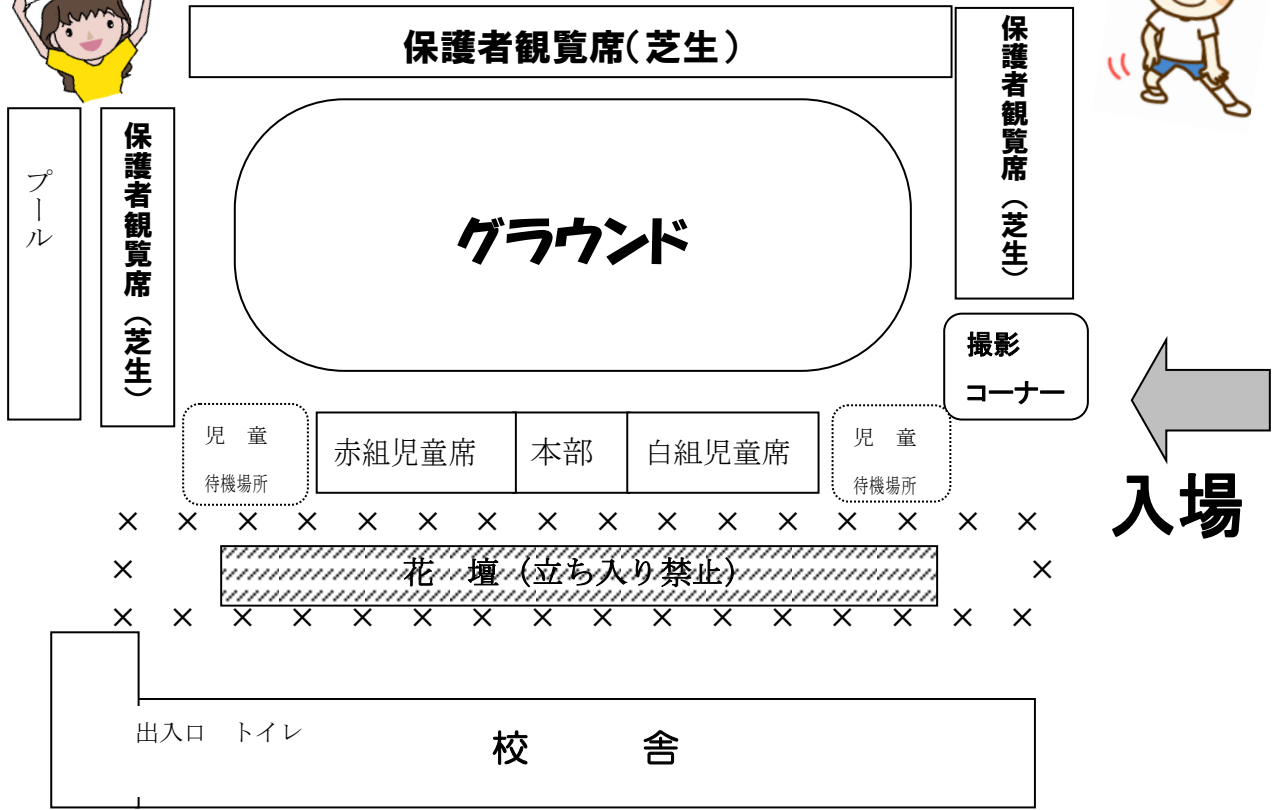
保護者観覧席（芝生）

プール

保護者観覧席（芝生）

グラウンド

保護者観覧席（芝生）

撮影コーナー

入場

児童待機場所

赤組児童席

本部

白組児童席

児童待機場所

× × × × × × × × × × × × × × × ×

× 花　壇（立ち入り禁止） ×

× × × × × × × × × × × × × × × ×

出入口　トイレ

校　舎